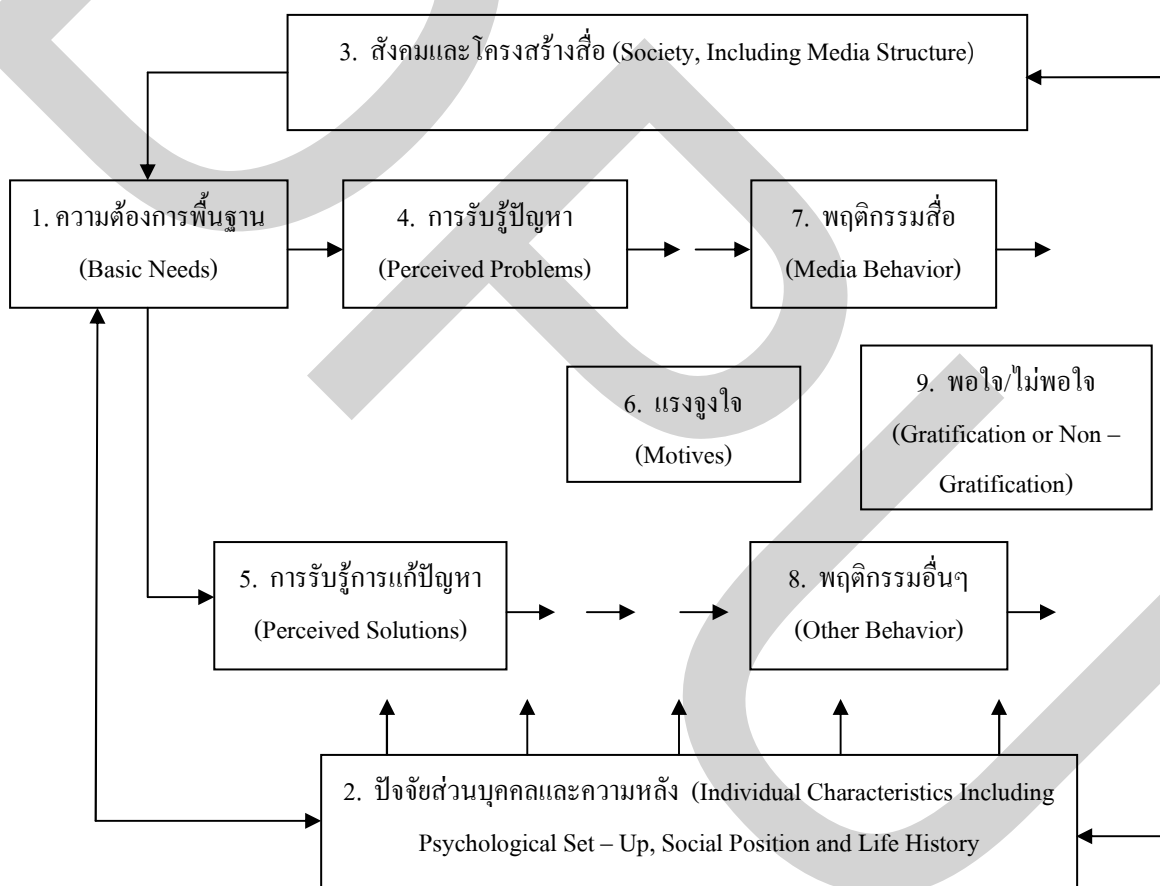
3. สังคมและโครงสร้างสื่อ (Society, Including Media Structure)

1. ความต้องการพื้นฐาน
(Basic Needs)

4. การรับรู้ปัญหา
(Perceived Problems)

7. พฤติกรรมสื่อ
(Media Behavior)

6. แรงจูงใจ
(Motives)

9. พอใจ/ไม่พอใจ
(Gratification or Non – Gratification)

5. การรับรู้การแก้ปัญหา
(Perceived Solutions)

8. พฤติกรรมอื่นๆ
(Other Behavior)

2. ปัจจัยส่วนบุคคลและความหลัง (Individual Characteristics Including Psychological Set – Up, Social Position and Life History